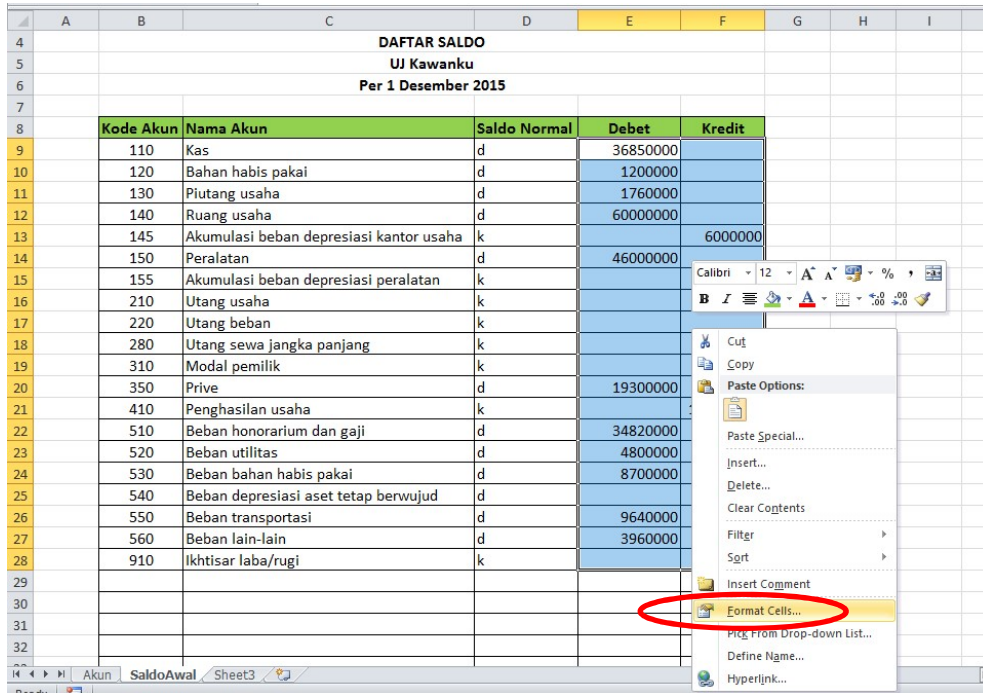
| | A | B | C | D | E | F | G | H | I |
|---|---|---|---|---|---|---|---|---|---|
| 4 | | | DAFTAR SALDO | | | | | | |
| 5 | | | UJ Kawanku | | | | | | |
| 6 | | | Per 1 Desember 2015 | | | | | | |
| 7 | | | | | | | | | |
| 8 | | Kode Akun | Nama Akun | Saldo Normal | Debet | Kredit | | | |
| 9 | | 110 | Kas | d | 36850000 | | | | |
| 10 | | 120 | Bahan habis pakai | d | 1200000 | | | | |
| 11 | | 130 | Piutang usaha | d | 1760000 | | | | |
| 12 | | 140 | Ruang usaha | d | 60000000 | | | | |
| 13 | | 145 | Akumulasi beban depresiasi kantor usaha | k | | 6000000 | | | |
| 14 | | 150 | Peralatan | d | 46000000 | | | | |
| 15 | | 155 | Akumulasi beban depresiasi peralatan | k | | | | | |
| 16 | | 210 | Utang usaha | k | | | | | |
| 17 | | 220 | Utang beban | k | | | | | |
| 18 | | 280 | Utang sewa jangka panjang | k | | | | | |
| 19 | | 310 | Modal pemilik | k | | | | | |
| 20 | | 350 | Prive | d | 19300000 | | | | |
| 21 | | 410 | Penghasilan usaha | k | | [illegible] | | | |
| 22 | | 510 | Beban honorarium dan gaji | d | 34820000 | | | | |
| 23 | | 520 | Beban utilitas | d | 4800000 | | | | |
| 24 | | 530 | Beban bahan habis pakai | d | 8700000 | | | | |
| 25 | | 540 | Beban depresiasi aset tetap berwujud | d | | | | | |
| 26 | | 550 | Beban transportasi | d | 9640000 | | | | |
| 27 | | 560 | Beban lain-lain | d | 3960000 | | | | |
| 28 | | 910 | Ikhtisar laba/rugi | k | | | | | |
| 29 | | | | | | | | | |
| 30 | | | | | | | | | |
| 31 | | | | | | | | | |
| 32 | | | | | | | | | |

Calibri 12 A A % ,
B I A

Cut
Copy
Paste Options:
Paste Special...
Insert...
Delete...
Clear Contents
Filter
Sort
Insert Comment
Format Cells...
Pick From Drop-down List...
Define Name...
Hyperlink...

Akun SaldoAwal Sheet3
Ready